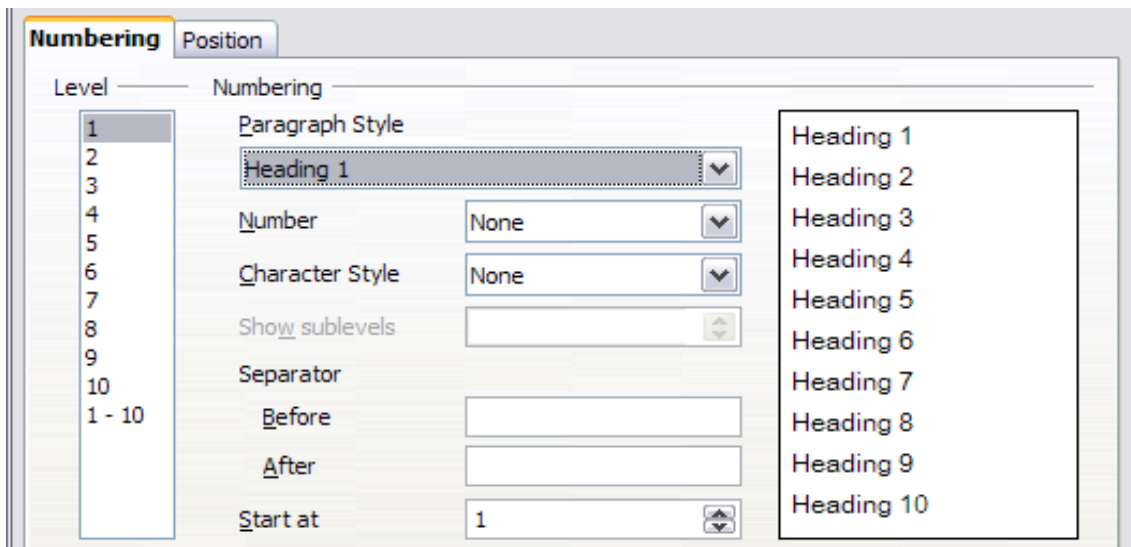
Numbering Position

Level

1
2
3
4
5
6
7
8
9
10
1 - 10

Numbering

Paragraph Style
Heading 1
Number None
Character Style None
Show sublevels
Separator
Before
After
Start at 1

Heading 1
Heading 2
Heading 3
Heading 4
Heading 5
Heading 6
Heading 7
Heading 8
Heading 9
Heading 10